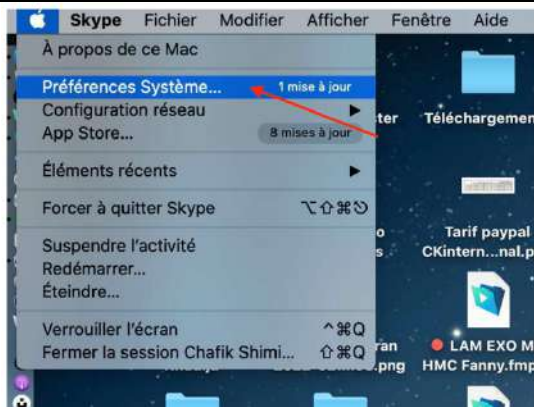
Skype Fichier Modifier Afficher Fenêtre Aide

À propos de ce Mac

Préférences Système... 1 mise à jour
Configuration réseau
App Store... 8 mises à jour

Éléments récents

Forcer à quitter Skype ⌥⇧⌘⎋

Suspendre l'activité
Redémarrer...
Éteindre...

Verrouiller l'écran ^⌘Q
Fermer la session Chafik Shimi... ⇧⌘Q

ter
Téléchargemen
o
s
Tarif paypal
CKintern...nal.p
ran
.png
LAM EXO M
HMC Fanny.fmp